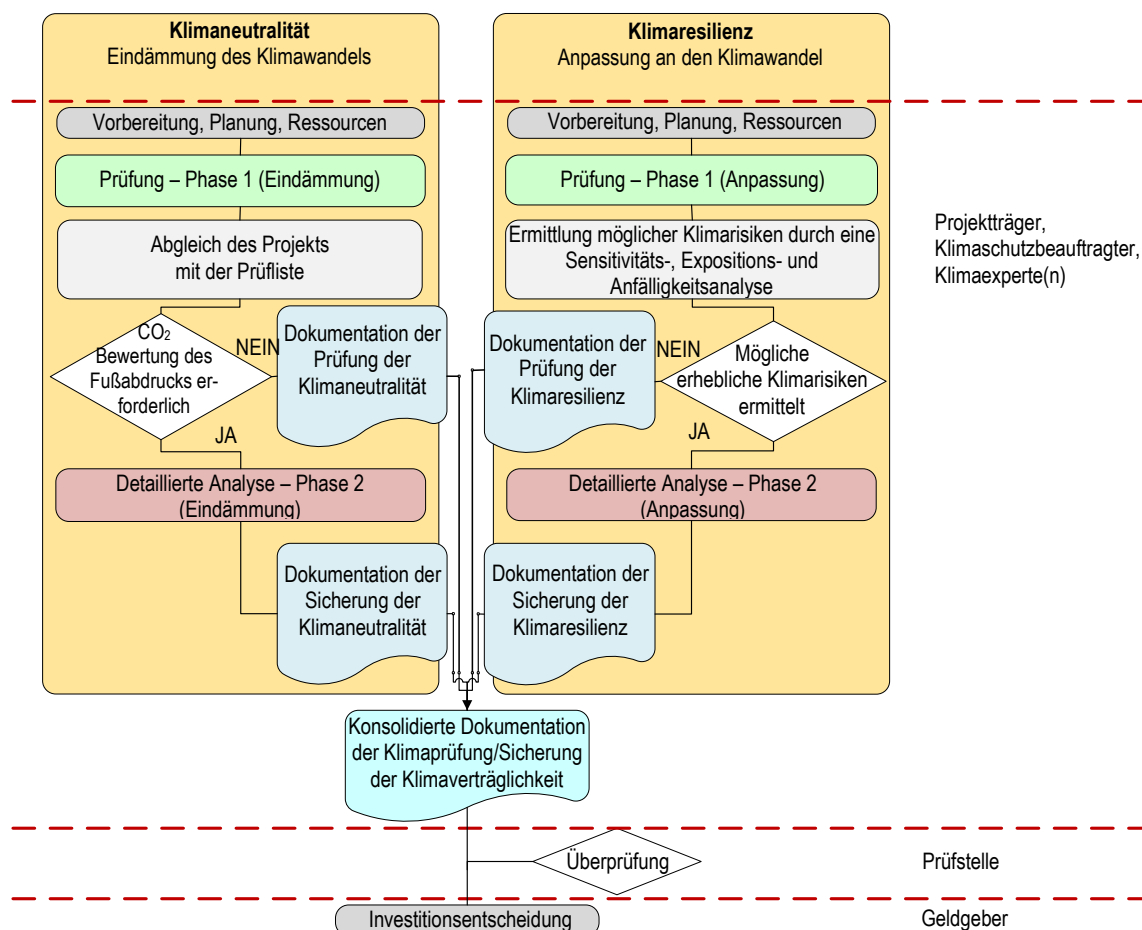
**Klimaneutralität**
Eindämmung des Klimawandels

**Klimaresilienz**
Anpassung an den Klimawandel

Vorbereitung, Planung, Ressourcen

Prüfung – Phase 1 (Eindämmung)

Abgleich des Projekts mit der Prüfliste

$CO_2$ Bewertung des Fußabdrucks erforderlich

NEIN

Dokumentation der Prüfung der Klimaneutralität

JA

Detaillierte Analyse – Phase 2 (Eindämmung)

Dokumentation der Sicherung der Klimaneutralität

Vorbereitung, Planung, Ressourcen

Prüfung – Phase 1 (Anpassung)

Ermittlung möglicher Klimarisiken durch eine Sensitivitäts-, Expositions- und Anfälligkeitsanalyse

Dokumentation der Prüfung der Klimaresilienz

NEIN

Mögliche erhebliche Klimarisiken ermittelt

JA

Detaillierte Analyse – Phase 2 (Anpassung)

Dokumentation der Sicherung der Klimaresilienz

Projektträger, Klimaschutzbeauftragter, Klimaexperte(n)

Konsolidierte Dokumentation der Klimaprüfung/Sicherung der Klimaverträglichkeit

Überprüfung

Prüfstelle

Investitionsentscheidung

Geldgeber